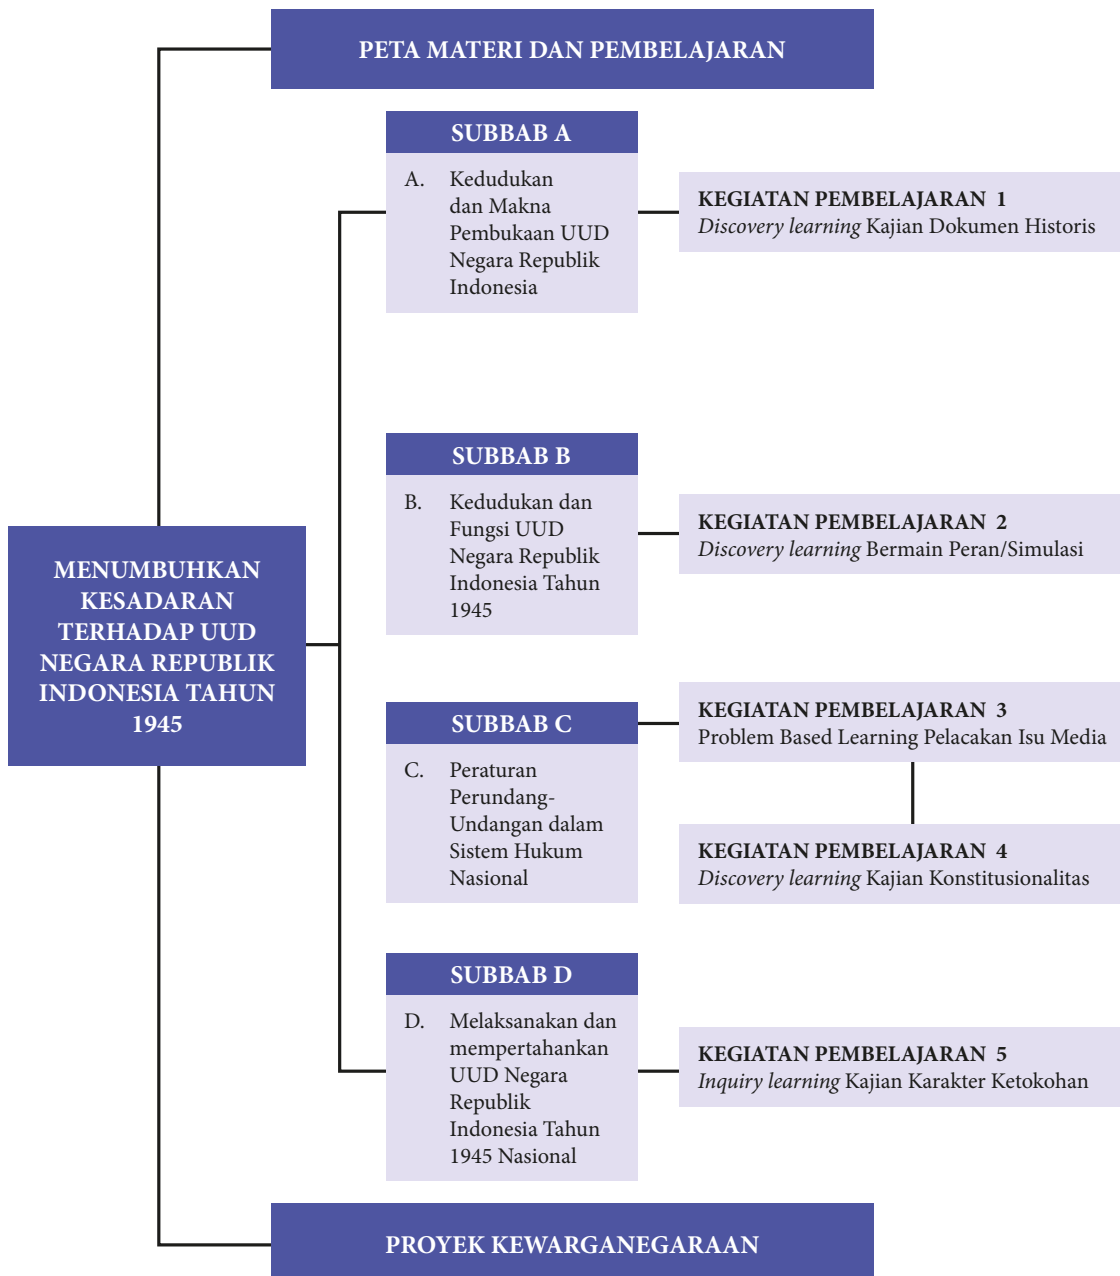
PETA MATERI DAN PEMBELAJARAN

MENUMBUHKAN KESADARAN TERHADAP UUD NEGARA REPUBLIK INDONESIA TAHUN 1945

SUBBAB A

A. Kedudukan dan Makna Pembukaan UUD Negara Republik Indonesia

KEGIATAN PEMBELAJARAN 1
*Discovery learning* Kajian Dokumen Historis

SUBBAB B

B. Kedudukan dan Fungsi UUD Negara Republik Indonesia Tahun 1945

KEGIATAN PEMBELAJARAN 2
*Discovery learning* Bermain Peran/Simulasi

SUBBAB C

C. Peraturan Perundang-Undangan dalam Sistem Hukum Nasional

KEGIATAN PEMBELAJARAN 3
Problem Based Learning Pelacakan Isu Media

KEGIATAN PEMBELAJARAN 4
*Discovery learning* Kajian Konstitusionalitas

SUBBAB D

D. Melaksanakan dan mempertahankan UUD Negara Republik Indonesia Tahun 1945 Nasional

KEGIATAN PEMBELAJARAN 5
*Inquiry learning* Kajian Karakter Ketokohan

PROYEK KEWARGANEGARAAN